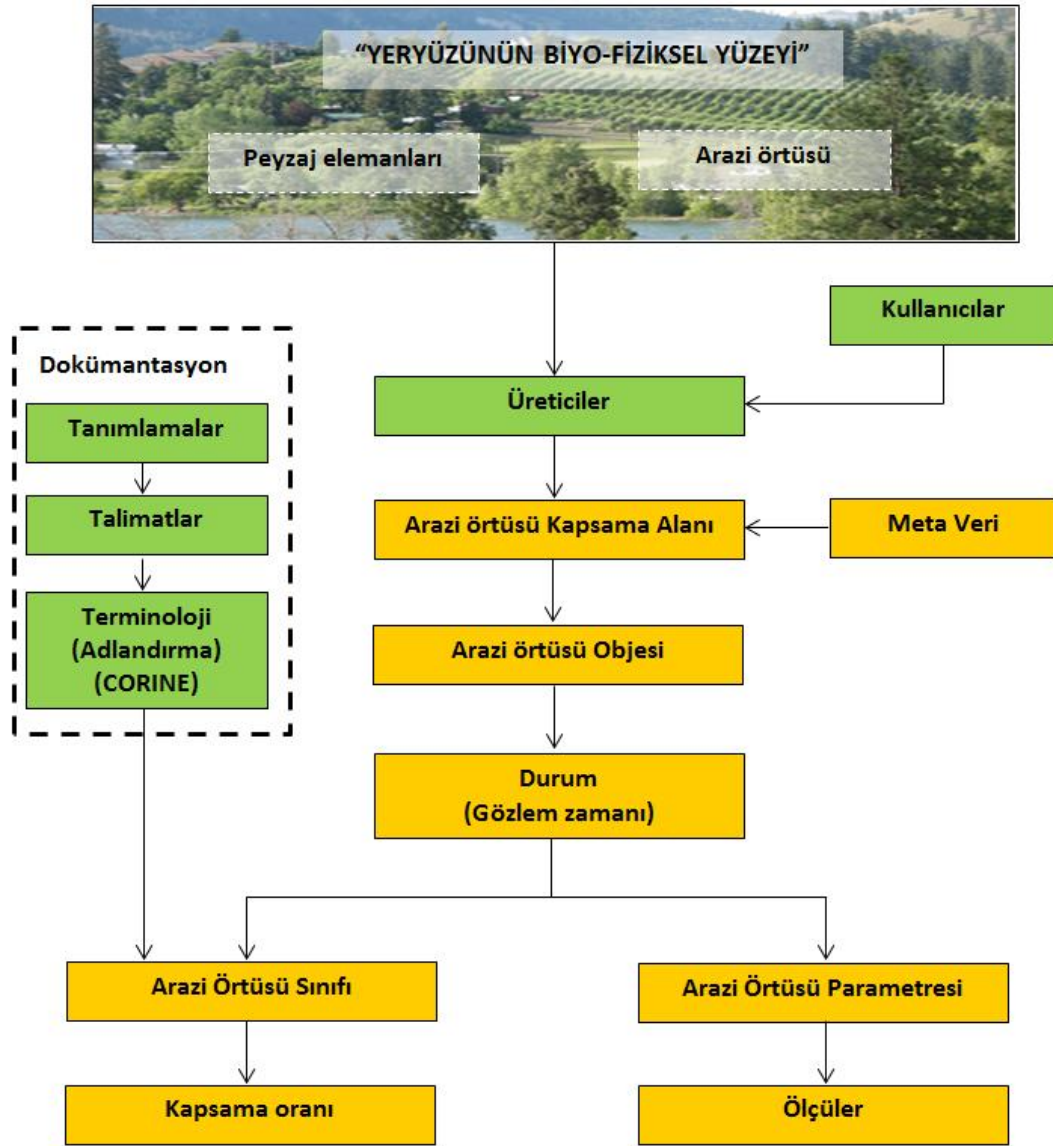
"YERYÜZÜNÜN BİYO-FİZİKSEL YÜZEYİ"

Peyzaj elemanları

Arazi örtüsü

Kullanıcılar

Dokümantasyon

Tanımlamalar

Talimatlar

Terminoloji (Adlandırma) (CORINE)

Üreticiler

Arazi örtüsü Kapsama Alanı

Meta Veri

Arazi örtüsü Objesi

Durum (Gözlem zamanı)

Arazi Örtüsü Sınıfı

Arazi Örtüsü Parametresi

Kapsama oranı

Ölçüler